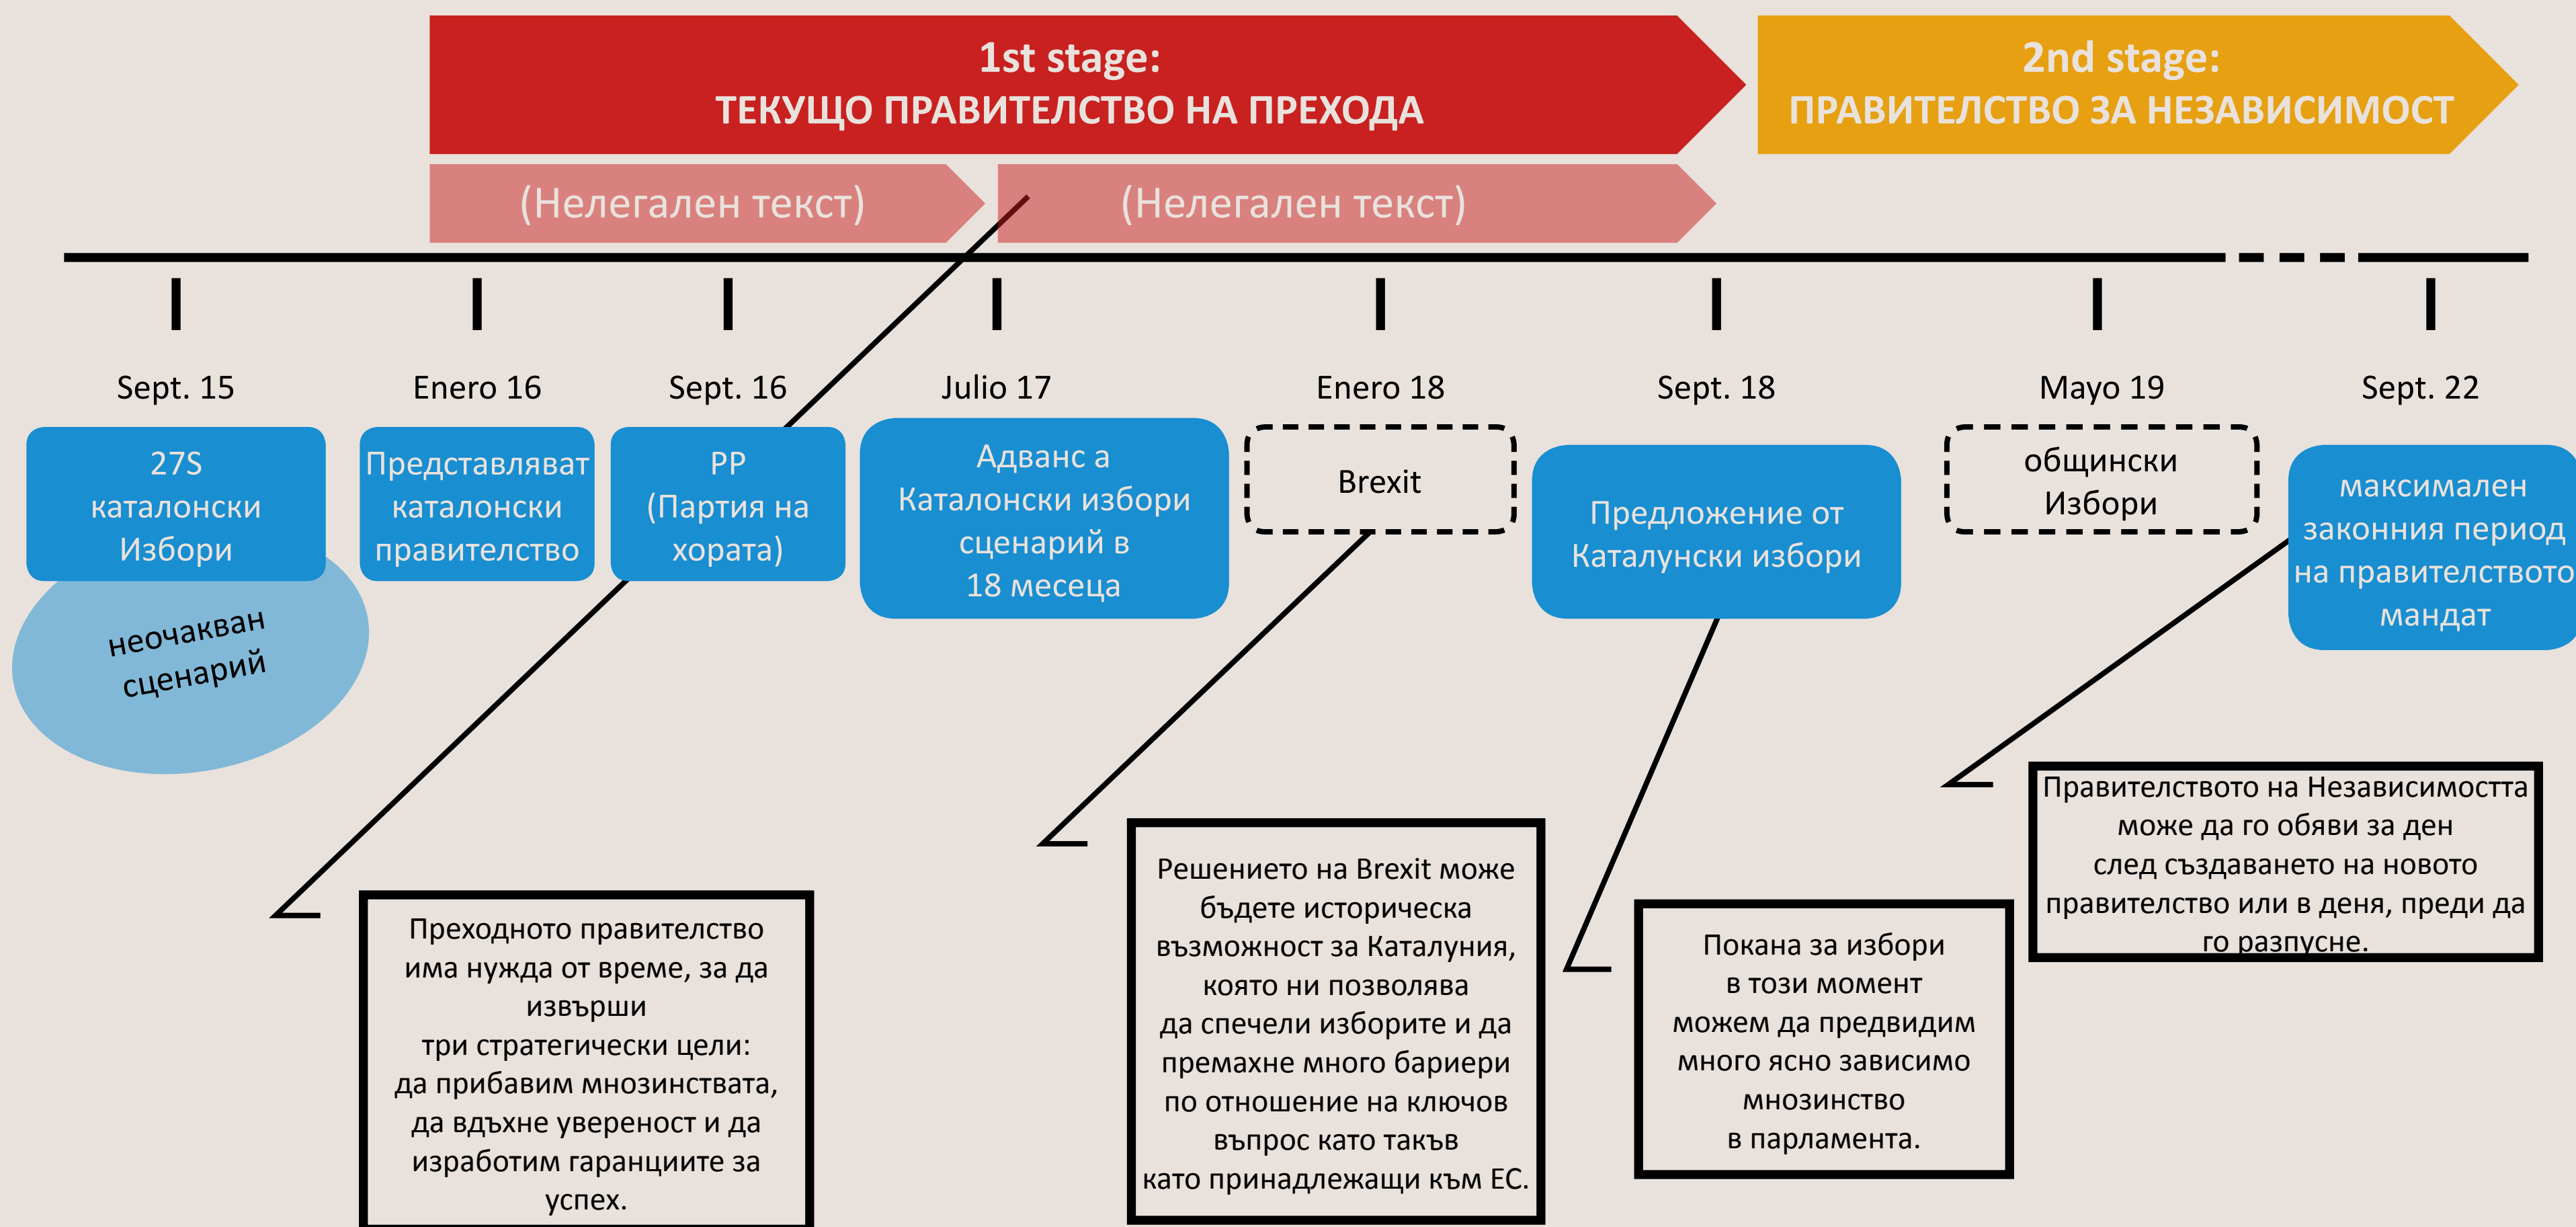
1st stage:
ТЕКУЩО ПРАВИТЕЛСТВО НА ПРЕХОДА

2nd stage:
ПРАВИТЕЛСТВО ЗА НЕЗАВИСИМОСТ

(Нелегален текст)

(Нелегален текст)

Sept. 15

Enero 16

Sept. 16

Julio 17

Enero 18

Sept. 18

Mayo 19

Sept. 22

27S каталонски Избори

неочакван сценарий

Представляват каталонски правителство

PP (Партия на хората)

Адванс а Каталонски избори сценарий в 18 месеца

Brexit

Предложение от Каталунски избори

общински Избори

максимален законния период на правителството мандат

Преходното правителство има нужда от време, за да извърши три стратегически цели: да прибавим мнозинствата, да вдъхне увереност и да изработим гаранциите за успех.

Решението на Brexit може бъдете историческа възможност за Каталуния, която ни позволява да спечели изборите и да премахне много бариери по отношение на ключов въпрос като такъв като принадлежащи към ЕС.

Покана за избори в този момент можем да предвидим много ясно зависимо мнозинство в парламента.

Правителството на Независимостта може да го обяви за ден след създаването на новото правителство или в деня, преди да го разпусне.